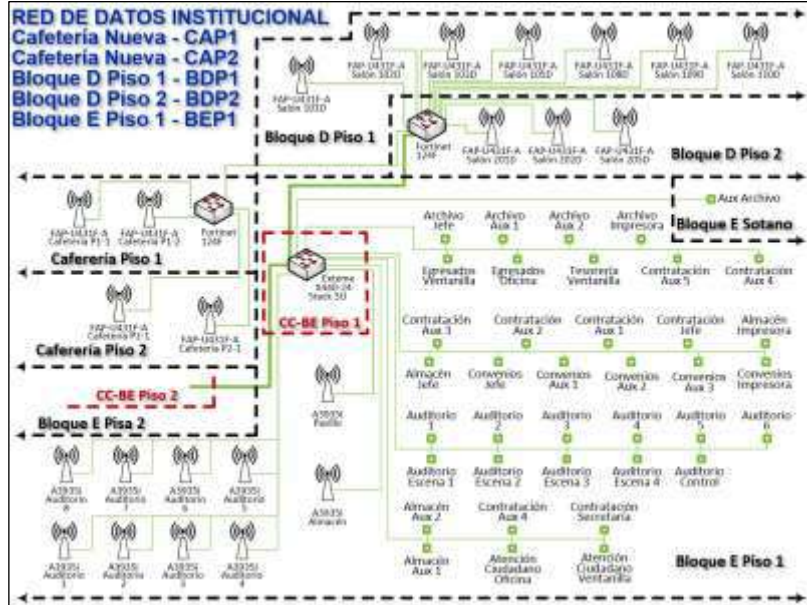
RED DE DATOS INSTITUCIONAL
Cafetería Nueva - CAP1
Cafetería Nueva - CAP2
Bloque D Piso 1 - BDP1
Bloque D Piso 2 - BDP2
Bloque E Piso 1 - BEP1

FAP-U431F-A Salón 1010
FAP-U431F-A Salón 1020
FAP-U431F-A Salón 1030
FAP-U431F-A Salón 1050
FAP-U431F-A Salón 1080
FAP-U431F-A Salón 1090
FAP-U431F-A Salón 1100

Bloque D Piso 1

Fortinet 124F
FAP-U431F-A Salón 2010
FAP-U431F-A Salón 2020
FAP-U431F-A Salón 2050

Bloque D Piso 2

FAP-U431F-A Cafetería P1-1
FAP-U431F-A Cafetería P1-2
Fortinet 124F

Cafetería Piso 1

FAP-U431F-A Cafetería P2-1
FAP-U431F-A Cafetería P2-1

Cafetería Piso 2

Extreme 5420-24 Stack 10

CC-BE Piso 1

CC-BE Piso 2

Bloque E Piso 2

Aux Archivo

Bloque E Sotano

Archivo Jefe
Archivo Aux 1
Archivo Aux 2
Archivo Impresora

Egresados Ventanilla
Egresados Oficina
Tesorería Ventanilla
Contratación Aux 5
Contratación Aux 4

Contratación Aux 3
Contratación Aux 2
Contratación Aux 1
Contratación Jefe
Almacén Impresora

Almacén Jefe
Convenios Jefe
Convenios Aux 1
Convenios Aux 2
Convenios Aux 3
Convenios Impresora

A3935I Pasillo

Auditorio 1
Auditorio 2
Auditorio 3
Auditorio 4
Auditorio 5
Auditorio 6

Auditorio Escena 1
Auditorio Escena 2
Auditorio Escena 3
Auditorio Escena 4
Auditorio Control

A3935I Auditorio 8
A3935I Auditorio 7
A3935I Auditorio 6
A3935I Auditorio 5

A3935I Almacén

A3935I Auditorio 1
A3935I Auditorio 2
A3935I Auditorio 3
A3935I Auditorio 4

Almacén Aux 2
Contratación Aux 4
Contratación Secretaria

Almacén Aux 1
Atención Ciudadano Oficina
Atención Ciudadano Ventanilla

Bloque E Piso 1